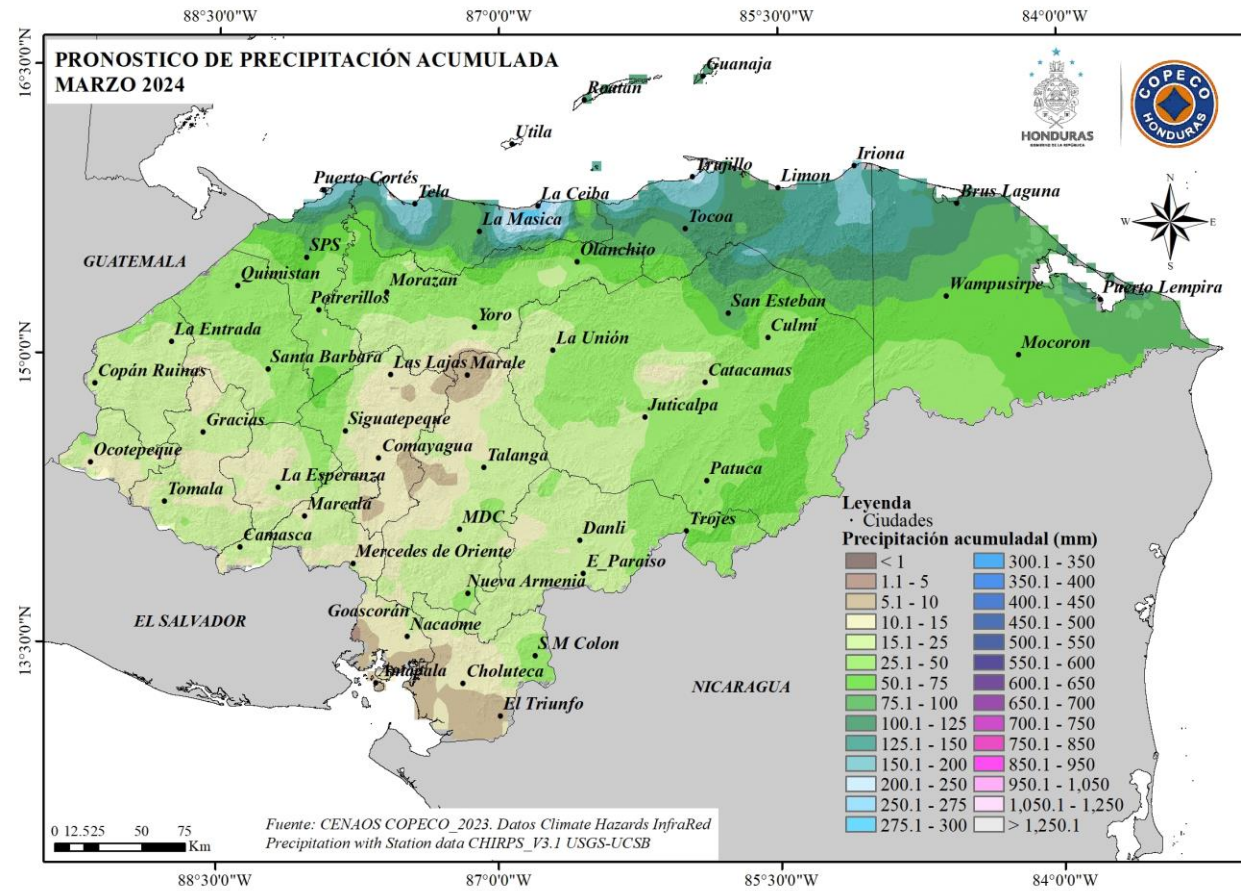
88°30'0"W 87°0'0"W 85°30'0"W 84°0'0"W

16°30'0"N

PRONOSTICO DE PRECIPITACIÓN ACUMULADA
MARZO 2024

HONDURAS

COPECO HONDURAS

Guanaja
Roatan
Utila
Puerto Cortés
Tela
La Ceiba
Trujillo
Limon
Iriona
Brus Laguna
La Masica
Tocoa
SPS
Olanchito
GUATEMALA
Quimistan
Morazan
Potrerillos
Wampusirpe
Puerto Lempira
San Esteban
Yoro
Culmi
La Entrada
La Unión
Mocoron
Santa Barbara
Las Lajas
Marale
Copán Ruinas
Catacamas
Juticalpa
Gracias
Siguatepeque
Comayagua
Ocotepeque
Talanga
La Esperanza
Patuca
Tomala
Marcala
MDC
Danli
Trojes
Camasca
Mercedes de Oriente
E_Paraiso
Nueva Armenia
Goascorán
EL SALVADOR
Nacaome
S.M Colon
Amapala
Choluteca
NICARAGUA
El Triunfo

15°0'0"N
13°30'0"N

N
W E
S

Leyenda
· Ciudades
Precipitación acumuladal (mm)

| | |
|---|---|
| < 1 | 300.1 - 350 |
| 1.1 - 5 | 350.1 - 400 |
| 5.1 - 10 | 400.1 - 450 |
| 10.1 - 15 | 450.1 - 500 |
| 15.1 - 25 | 500.1 - 550 |
| 25.1 - 50 | 550.1 - 600 |
| 50.1 - 75 | 600.1 - 650 |
| 75.1 - 100 | 650.1 - 700 |
| 100.1 - 125 | 700.1 - 750 |
| 125.1 - 150 | 750.1 - 850 |
| 150.1 - 200 | 850.1 - 950 |
| 200.1 - 250 | 950.1 - 1,050 |
| 250.1 - 275 | 1,050.1 - 1,250 |
| 275.1 - 300 | > 1,250.1 |

0 12.525 50 75 Km

Fuente: CENAOS COPECO_2023. Datos Climate Hazards InfraRed Precipitation with Station data CHIRPS_V3.1 USGS-UCSB